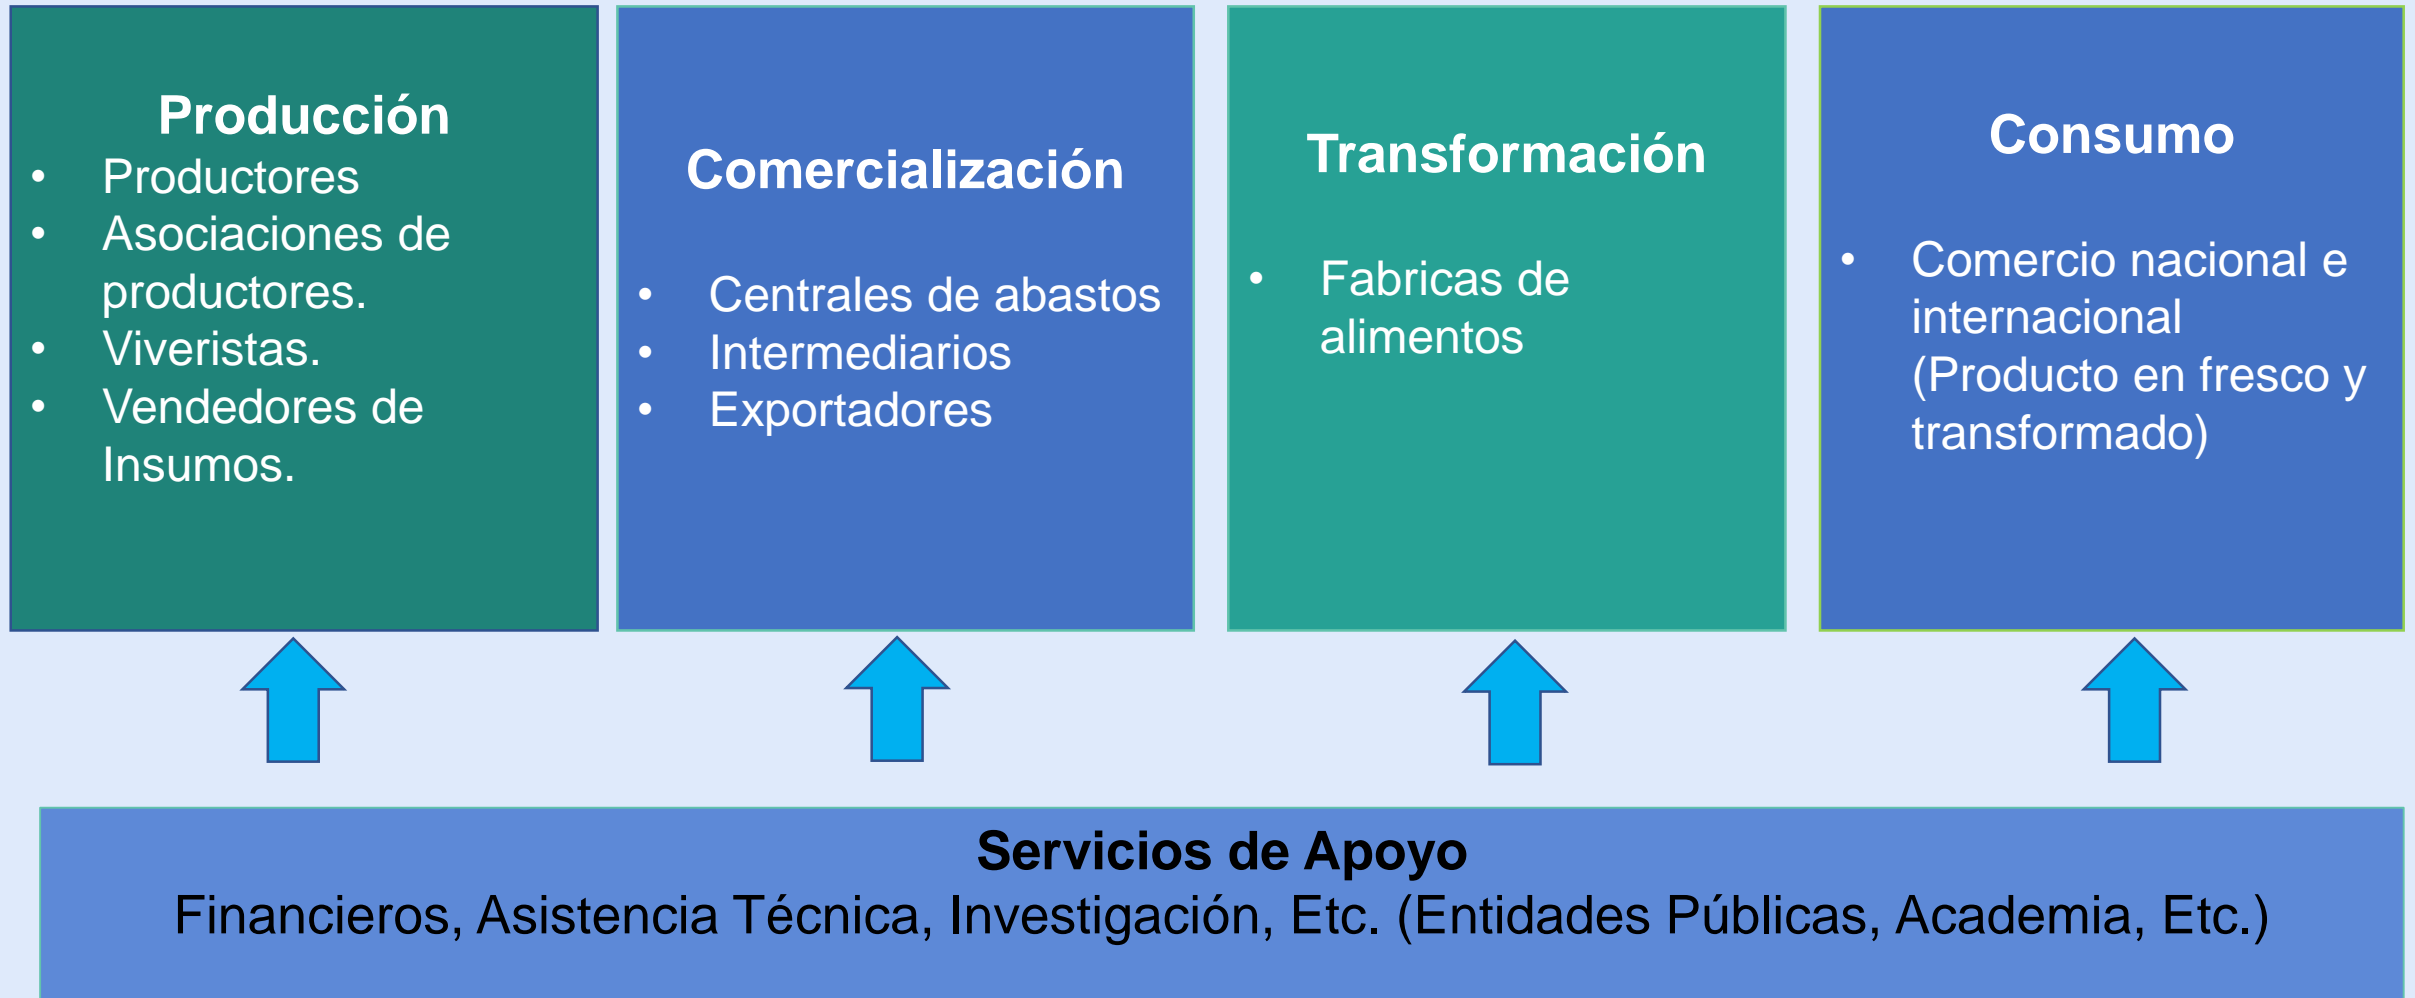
Producción
• Productores
• Asociaciones de productores.
• Viveristas.
• Vendedores de Insumos.

Comercialización
• Centrales de abastos
• Intermediarios
• Exportadores

Transformación
• Fabricas de alimentos

Consumo
• Comercio nacional e internacional (Producto en fresco y transformado)

Servicios de Apoyo
Financieros, Asistencia Técnica, Investigación, Etc. (Entidades Públicas, Academia, Etc.)